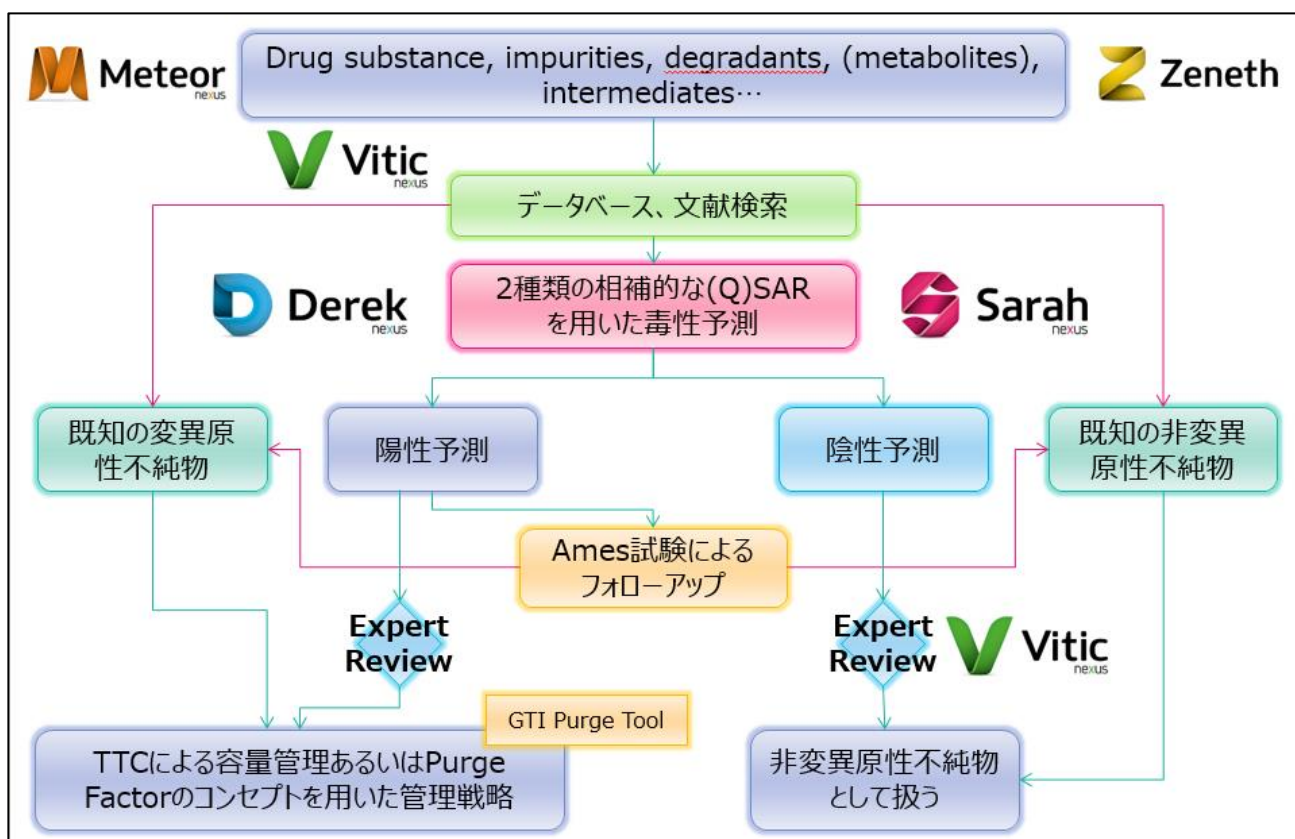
Meteor nexus

Drug substance, impurities, degradants, (metabolites), intermediates…

Zeneth

Vitic nexus

データベース、文献検索

2種類の相補的な(Q)SARを用いた毒性予測

Derek nexus

Sarah nexus

既知の変異原性不純物

陽性予測

陰性予測

既知の非変異原性不純物

Ames試験によるフォローアップ

Expert Review

Expert Review

Vitic nexus

GTI Purge Tool

TTCによる容量管理あるいはPurge Factorのコンセプトを用いた管理戦略

非変異原性不純物として扱う